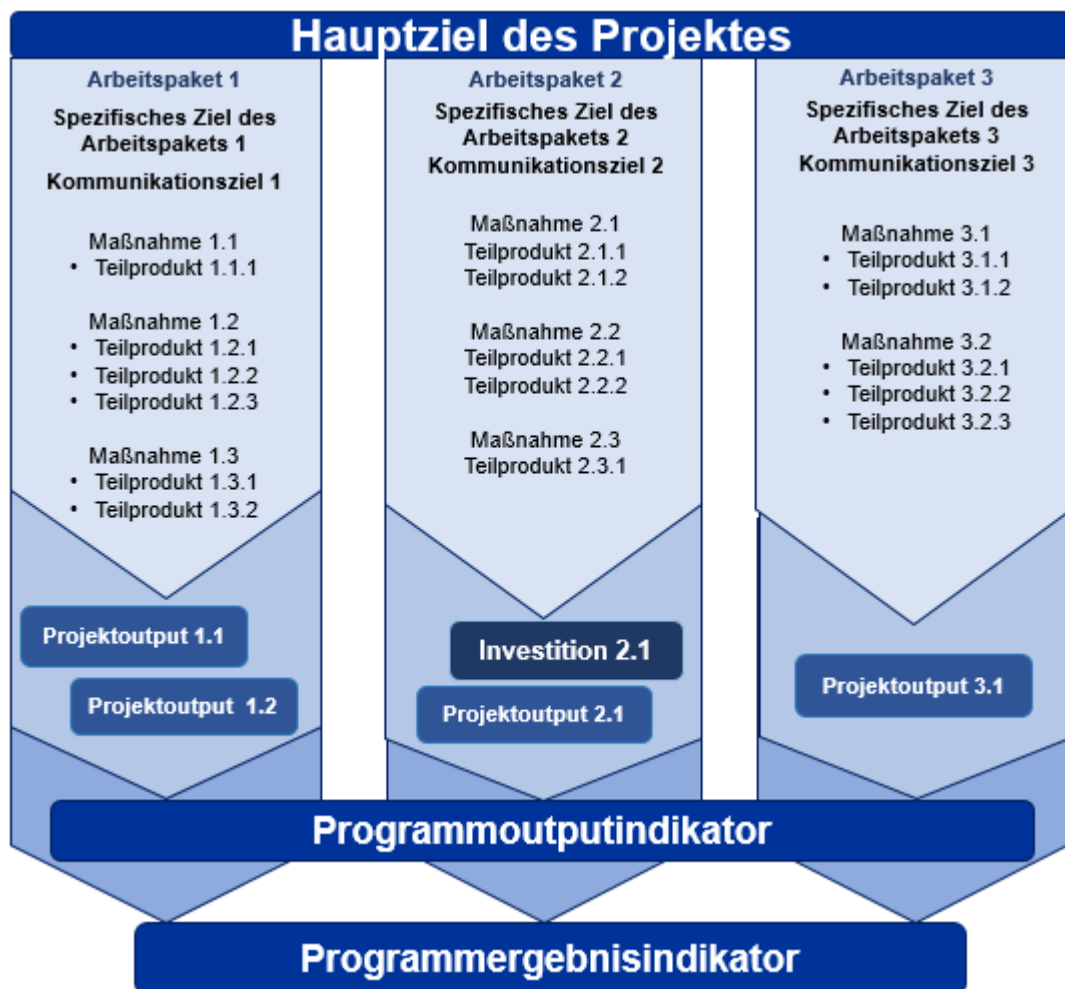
Hauptziel des Projektes

Arbeitspaket 1

Spezifisches Ziel des Arbeitspakets 1

Kommunikationsziel 1

Maßnahme 1.1
• Teilprodukt 1.1.1

Maßnahme 1.2
• Teilprodukt 1.2.1
• Teilprodukt 1.2.2
• Teilprodukt 1.2.3

Maßnahme 1.3
• Teilprodukt 1.3.1
• Teilprodukt 1.3.2

Projektoutput 1.1

Projektoutput 1.2

Arbeitspaket 2

Spezifisches Ziel des Arbeitspakets 2
Kommunikationsziel 2

Maßnahme 2.1
Teilprodukt 2.1.1
Teilprodukt 2.1.2

Maßnahme 2.2
Teilprodukt 2.2.1
Teilprodukt 2.2.2

Maßnahme 2.3
Teilprodukt 2.3.1

Investition 2.1

Projektoutput 2.1

Arbeitspaket 3

Spezifisches Ziel des Arbeitspakets 3
Kommunikationsziel 3

Maßnahme 3.1
• Teilprodukt 3.1.1
• Teilprodukt 3.1.2

Maßnahme 3.2
• Teilprodukt 3.2.1
• Teilprodukt 3.2.2
• Teilprodukt 3.2.3

Projektoutput 3.1

Programmoutputindikator

Programmergebnisindikator